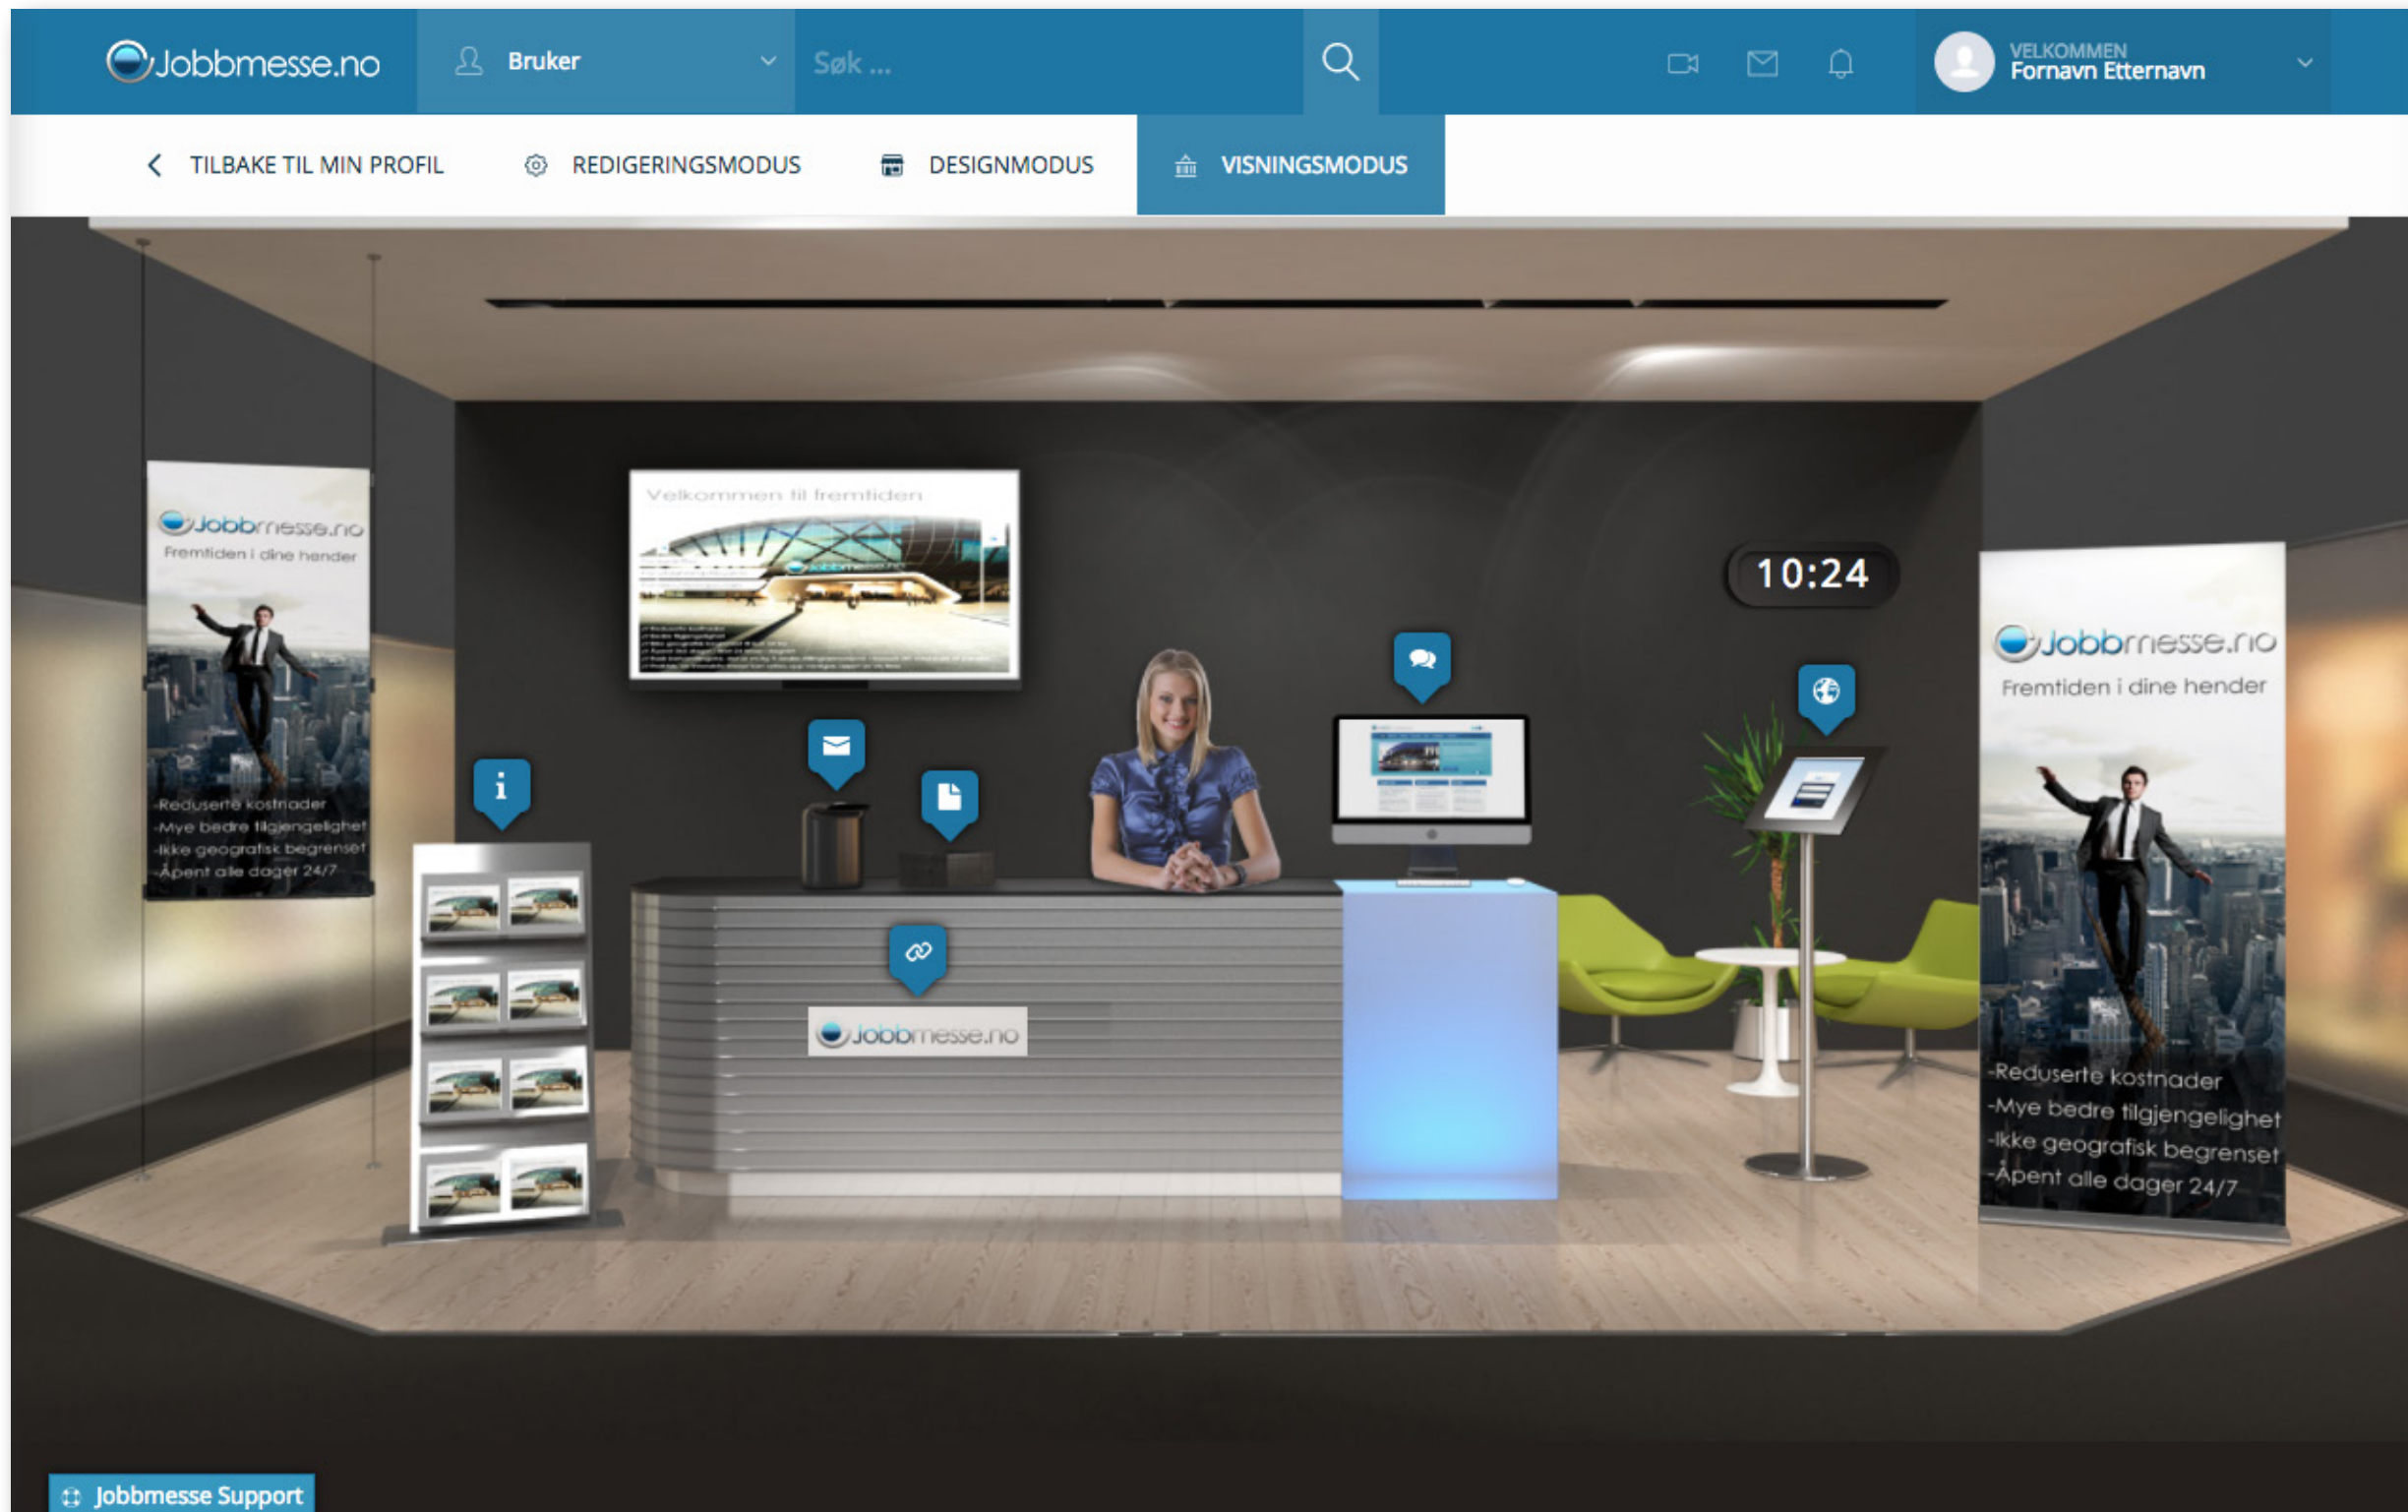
Jobbmesse.no

Bruker

Søk ...

VELKOMMEN
Fornavn Etternavn

TILBAKE TIL MIN PROFIL

REDIGERINGSMODUS

DESIGNMODUS

VISNINGSMODUS

Jobbmesse.no
Fremtiden i dine hender

-Reduserte kostnader
-Mye bedre tilgjengelighet
-Ikke geografisk begrenset
-Åpent alle dager 24/7

Velkommen til fremtiden

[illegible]

10:24

Jobbmesse.no

Jobbmesse.no
Fremtiden i dine hender

-Reduserte kostnader
-Mye bedre tilgjengelighet
-Ikke geografisk begrenset
-Åpent alle dager 24/7

Jobbmesse Support